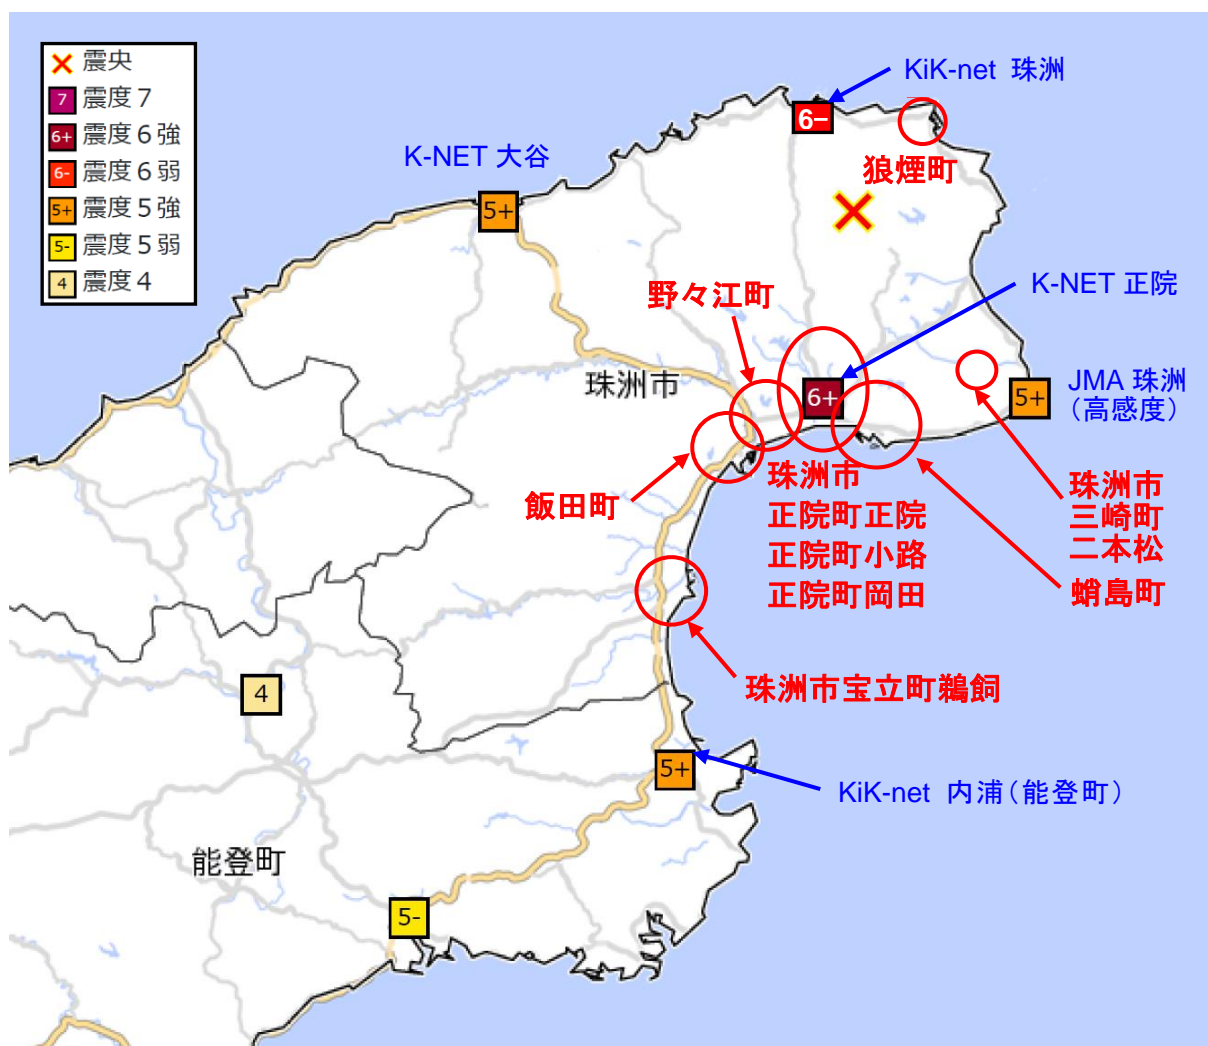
✕ 震央
7 震度7
6+ 震度6強
6- 震度6弱
5+ 震度5強
5- 震度5弱
4 震度4

KiK-net 珠洲
6−
狼煙町
K-NET 大谷
5+
野々江町
K-NET 正院
珠洲市
6+
5+
JMA 珠洲（高感度）
飯田町
珠洲市 正院町正院 正院町小路 正院町岡田
珠洲市 三崎町 二本松
蛸島町
珠洲市宝立町鵜飼
4
5+
KiK-net 内浦（能登町）
能登町
5-